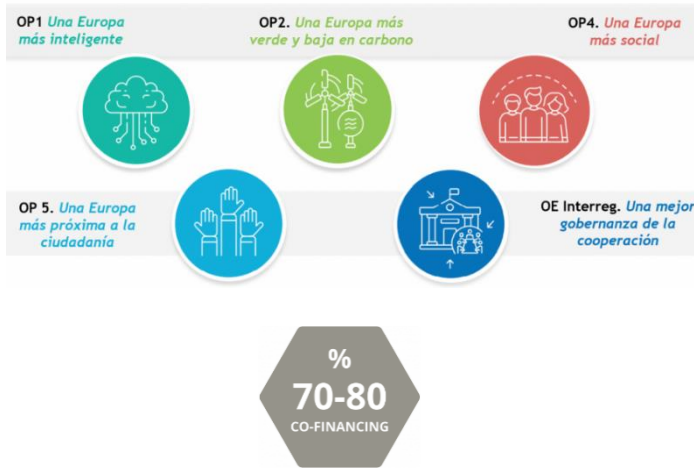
OP1 Una Europa más inteligente

OP2. Una Europa más verde y baja en carbono

OP4. Una Europa más social

OP 5. Una Europa más próxima a la ciudadanía

OE Interreg. Una mejor gobernanza de la cooperación

%
70-80
CO-FINANCING